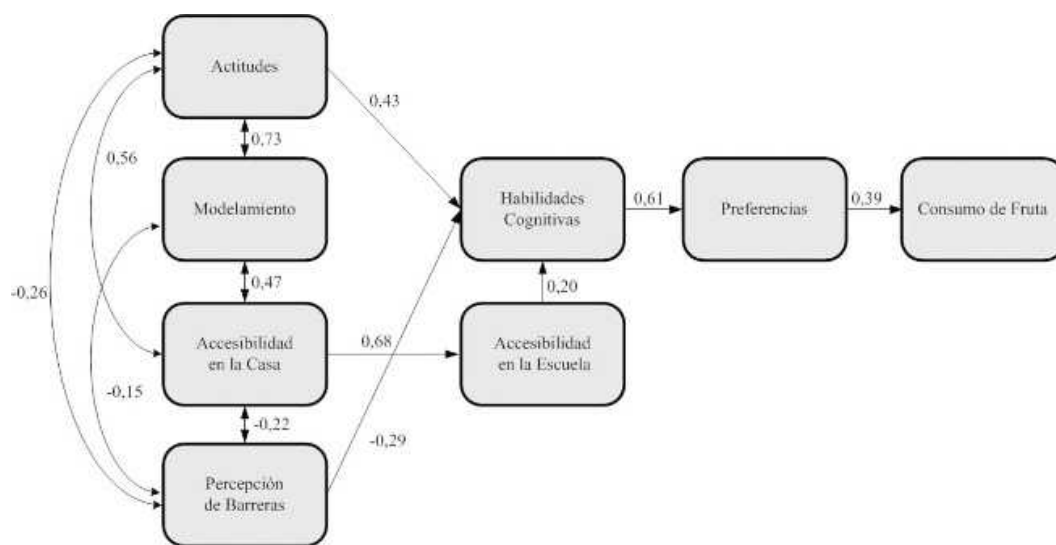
Actitudes

0,43

0,73

0,56

Modelamiento

Habilidades Cognitivas

0,61

Preferencias

0,39

Consumo de Fruta

0,47

0,20

-0,26

Accesibilidad en la Casa

0,68

Accesibilidad en la Escuela

-0,15

-0,22

-0,29

Percepción de Barreras